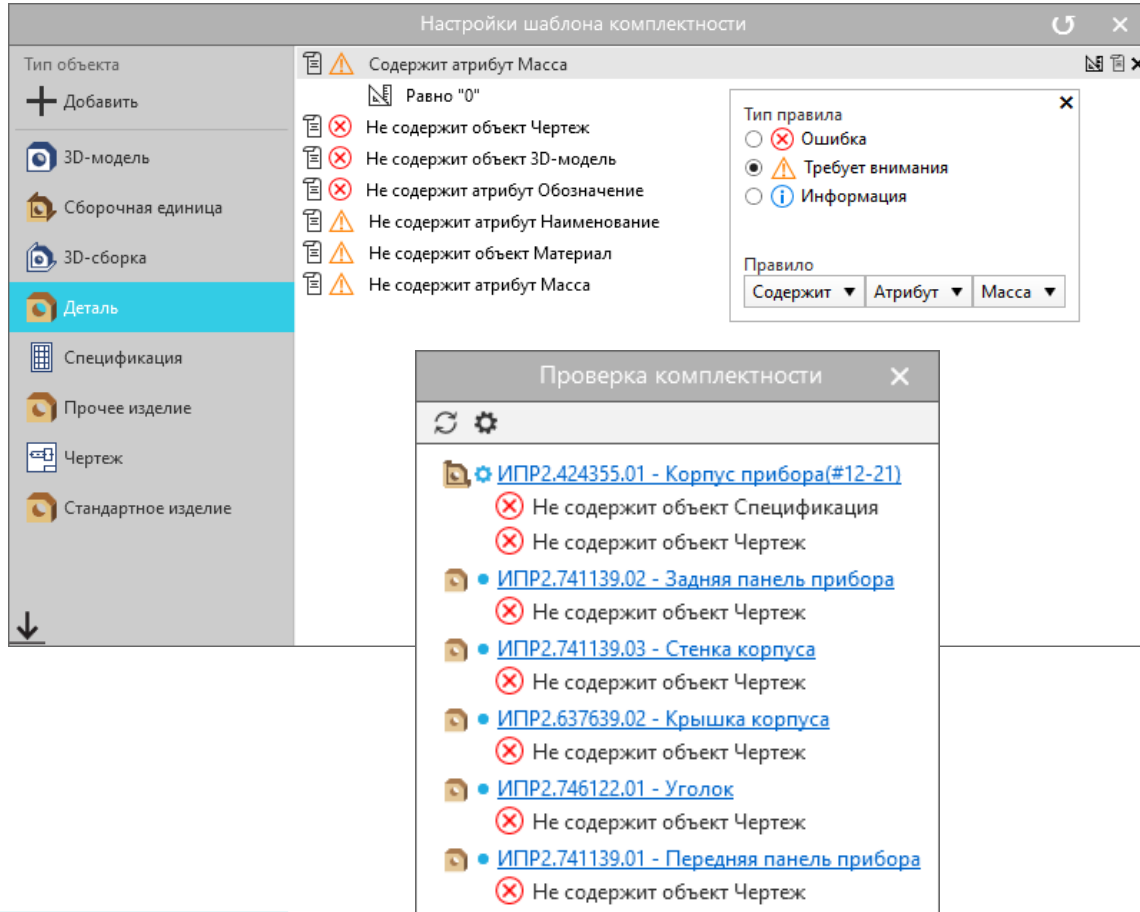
Настройки шаблона комплектности

Тип объекта
Добавить
3D-модель
Сборочная единица
3D-сборка
Деталь
Спецификация
Прочее изделие
Чертеж
Стандартное изделие

Содержит атрибут Масса
Равно "0"
Не содержит объект Чертеж
Не содержит объект 3D-модель
Не содержит атрибут Обозначение
Не содержит атрибут Наименование
Не содержит объект Материал
Не содержит атрибут Масса

Тип правила
Ошибка
Требует внимания
Информация

Правило
Содержит ▼ Атрибут ▼ Масса ▼

Проверка комплектности

ИПР2.424355.01 - Корпус прибора(#12-21)
Не содержит объект Спецификация
Не содержит объект Чертеж
ИПР2.741139.02 - Задняя панель прибора
Не содержит объект Чертеж
ИПР2.741139.03 - Стенка корпуса
Не содержит объект Чертеж
ИПР2.637639.02 - Крышка корпуса
Не содержит объект Чертеж
ИПР2.746122.01 - Уголок
Не содержит объект Чертеж
ИПР2.741139.01 - Передняя панель прибора
Не содержит объект Чертеж